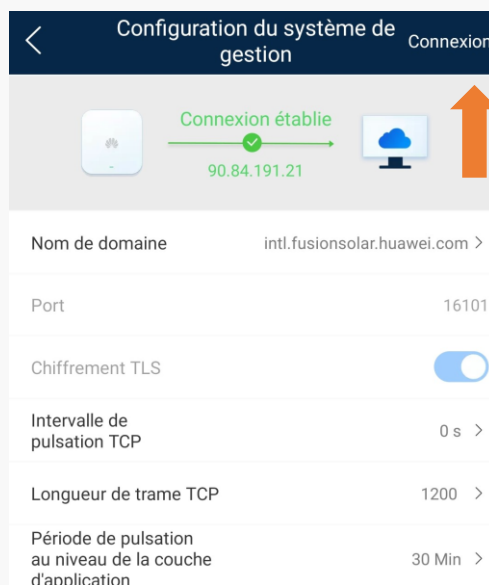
Configuration du système de gestion

Connexion

Connexion établie

90.84.191.21

Nom de domaine intl.fusionsolar.huawei.com >

Port 16101

Chiffrement TLS

Intervalle de pulsation TCP 0 s >

Longueur de trame TCP 1200 >

Période de pulsation au niveau de la couche d'application 30 Min >